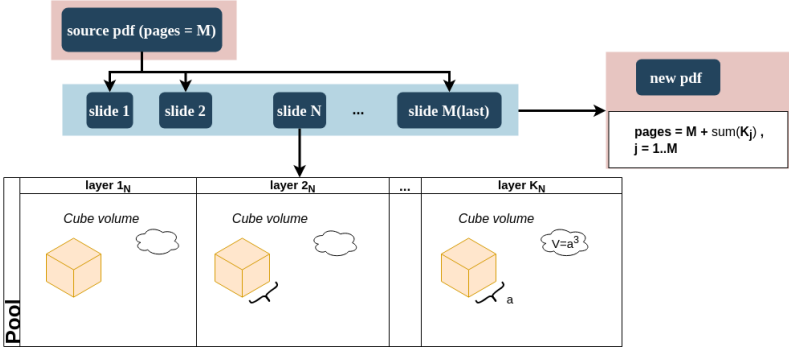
source pdf (pages = M)

slide 1 slide 2 slide N ... slide M(last)

new pdf

pages = M + sum($K_j$) , j = 1..M

Pool

| layer $1_N$ | layer $2_N$ | ... | layer $K_N$ |
|---|---|---|---|
| Cube volume | Cube volume | | Cube volume V=$a^3$ a |